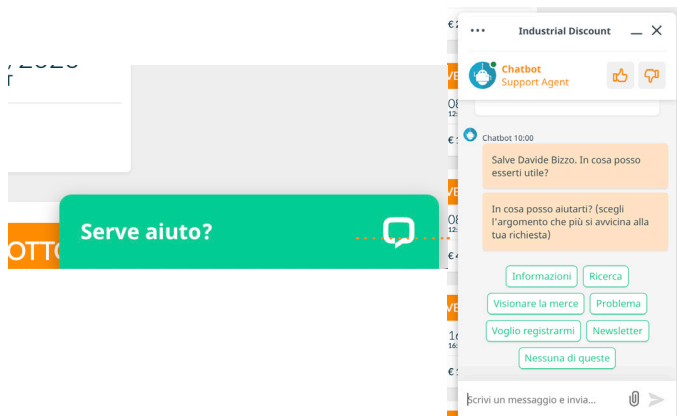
Industrial Discount

Chatbot
Support Agent

Chatbot 10:00

Salve Davide Bizzo. In cosa posso esserti utile?

In cosa posso aiutarti? (scegli l'argomento che più si avvicina alla tua richiesta)

Informazioni
Ricerca
Visionare la merce
Problema
Voglio registrarmi
Newsletter
Nessuna di queste

Scrivi un messaggio e invia...

Serve aiuto?

/ 2025

OTTO

VE
08
12:

VE
08
12:

VE
16
16: